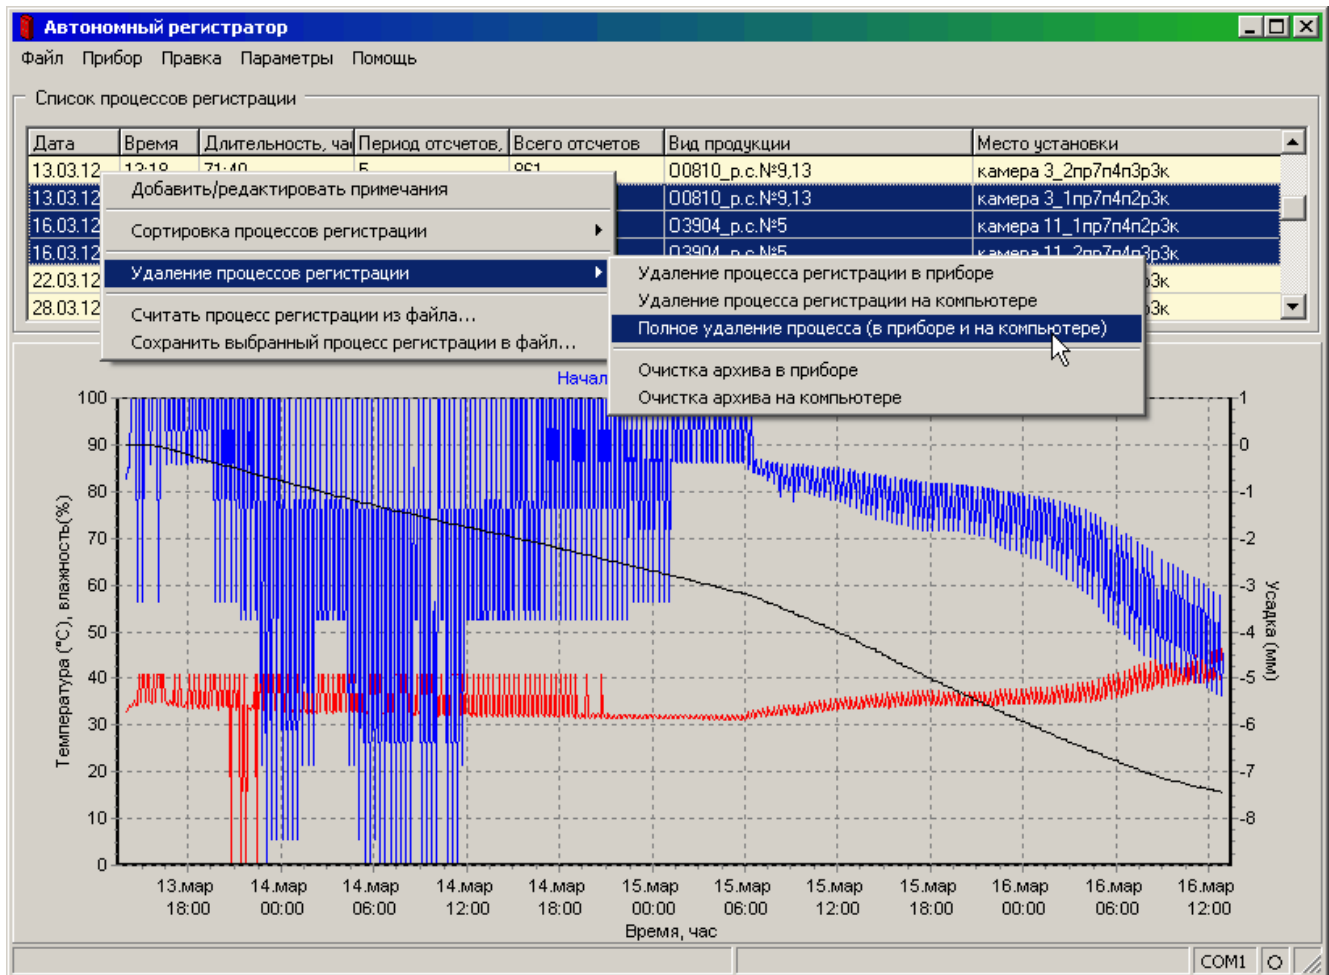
Автономный регистратор

Файл Прибор Правка Параметры Помощь

Список процессов регистрации

| Дата | Время | Длительность, час | Период отсчетов, | Всего отсчетов | Вид продукции | Место установки |
|---|---|---|---|---|---|---|
| 13.03.12 | 13:18 | 71:40 | 5 | 861 | 00810_р.с.№9,13 | камера 3_2пр7п4п3р3к |
| 13.03.12 | | | | | 00810_р.с.№9,13 | камера 3_1пр7п4п2р3к |
| 16.03.12 | | | | | 03904_р.с.№5 | камера 11_1пр7п4п2р3к |
| 16.03.12 | | | | | 03904_р.с.№5 | камера 11_2пр7п4п3р3к |
| 22.03.12 | | | | | | 3к |
| 28.03.12 | | | | | | 3к |

Добавить/редактировать примечания
Сортировка процессов регистрации
Удаление процессов регистрации
Считать процесс регистрации из файла...
Сохранить выбранный процесс регистрации в файл...

Удаление процесса регистрации в приборе
Удаление процесса регистрации на компьютере
Полное удаление процесса (в приборе и на компьютере)
Очистка архива в приборе
Очистка архива на компьютере

Начал

100 90 80 70 60 50 40 30 20 10 0
Температура (°C), влажность(%)

1 0 -1 -2 -3 -4 -5 -6 -7 -8
Усадка (мм)

13.мар 18:00
14.мар 00:00
14.мар 06:00
14.мар 12:00
14.мар 18:00
15.мар 00:00
15.мар 06:00
15.мар 12:00
15.мар 18:00
16.мар 00:00
16.мар 06:00
16.мар 12:00

Время, час

COM1